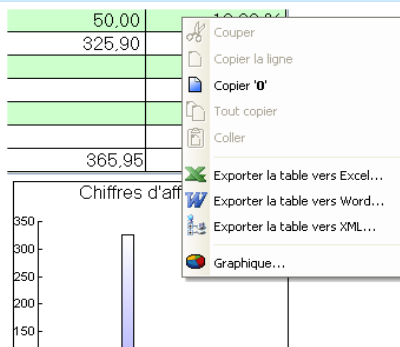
| 50,00 | 10,00 % |
|---|---|
| 325,90 | |
| | |
| | |
| | |
| | |
| | |
| 365,95 | |

Chiffres d'aff

350
300
250
200
150

Couper
Copier la ligne
Copier '0'
Tout copier
Coller
Exporter la table vers Excel...
Exporter la table vers Word...
Exporter la table vers XML...
Graphique...